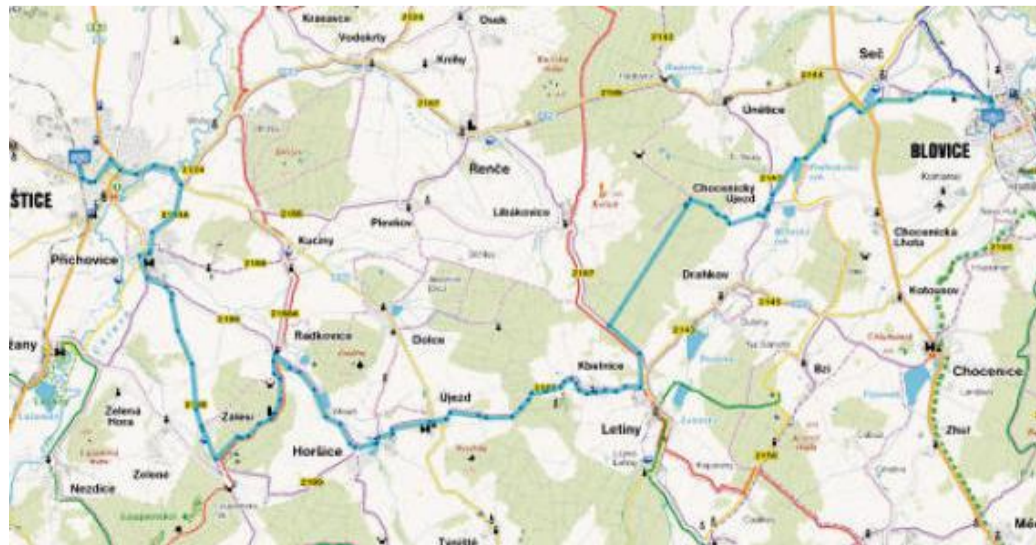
Krasavce
Vodokrty
Osek
Kníhy
Seč
Únětice
BLOVICE
ŠTICE
Řenče
Chocenický Újezd
Přchovice
Kučiny
Plevňov
Libákovice
Chocenická Lhota
Drahkov
Kotousov
Radkovice
Dolce
Kbelnice
Chocenice
Letiny
Bzí
Zelená Hora
Zálesí
Újezd
Horšice
Zelené
Nezdice
Zhůř
2124
2116
2188
2186
2157
2142
2145
2144
2156
2180
2189